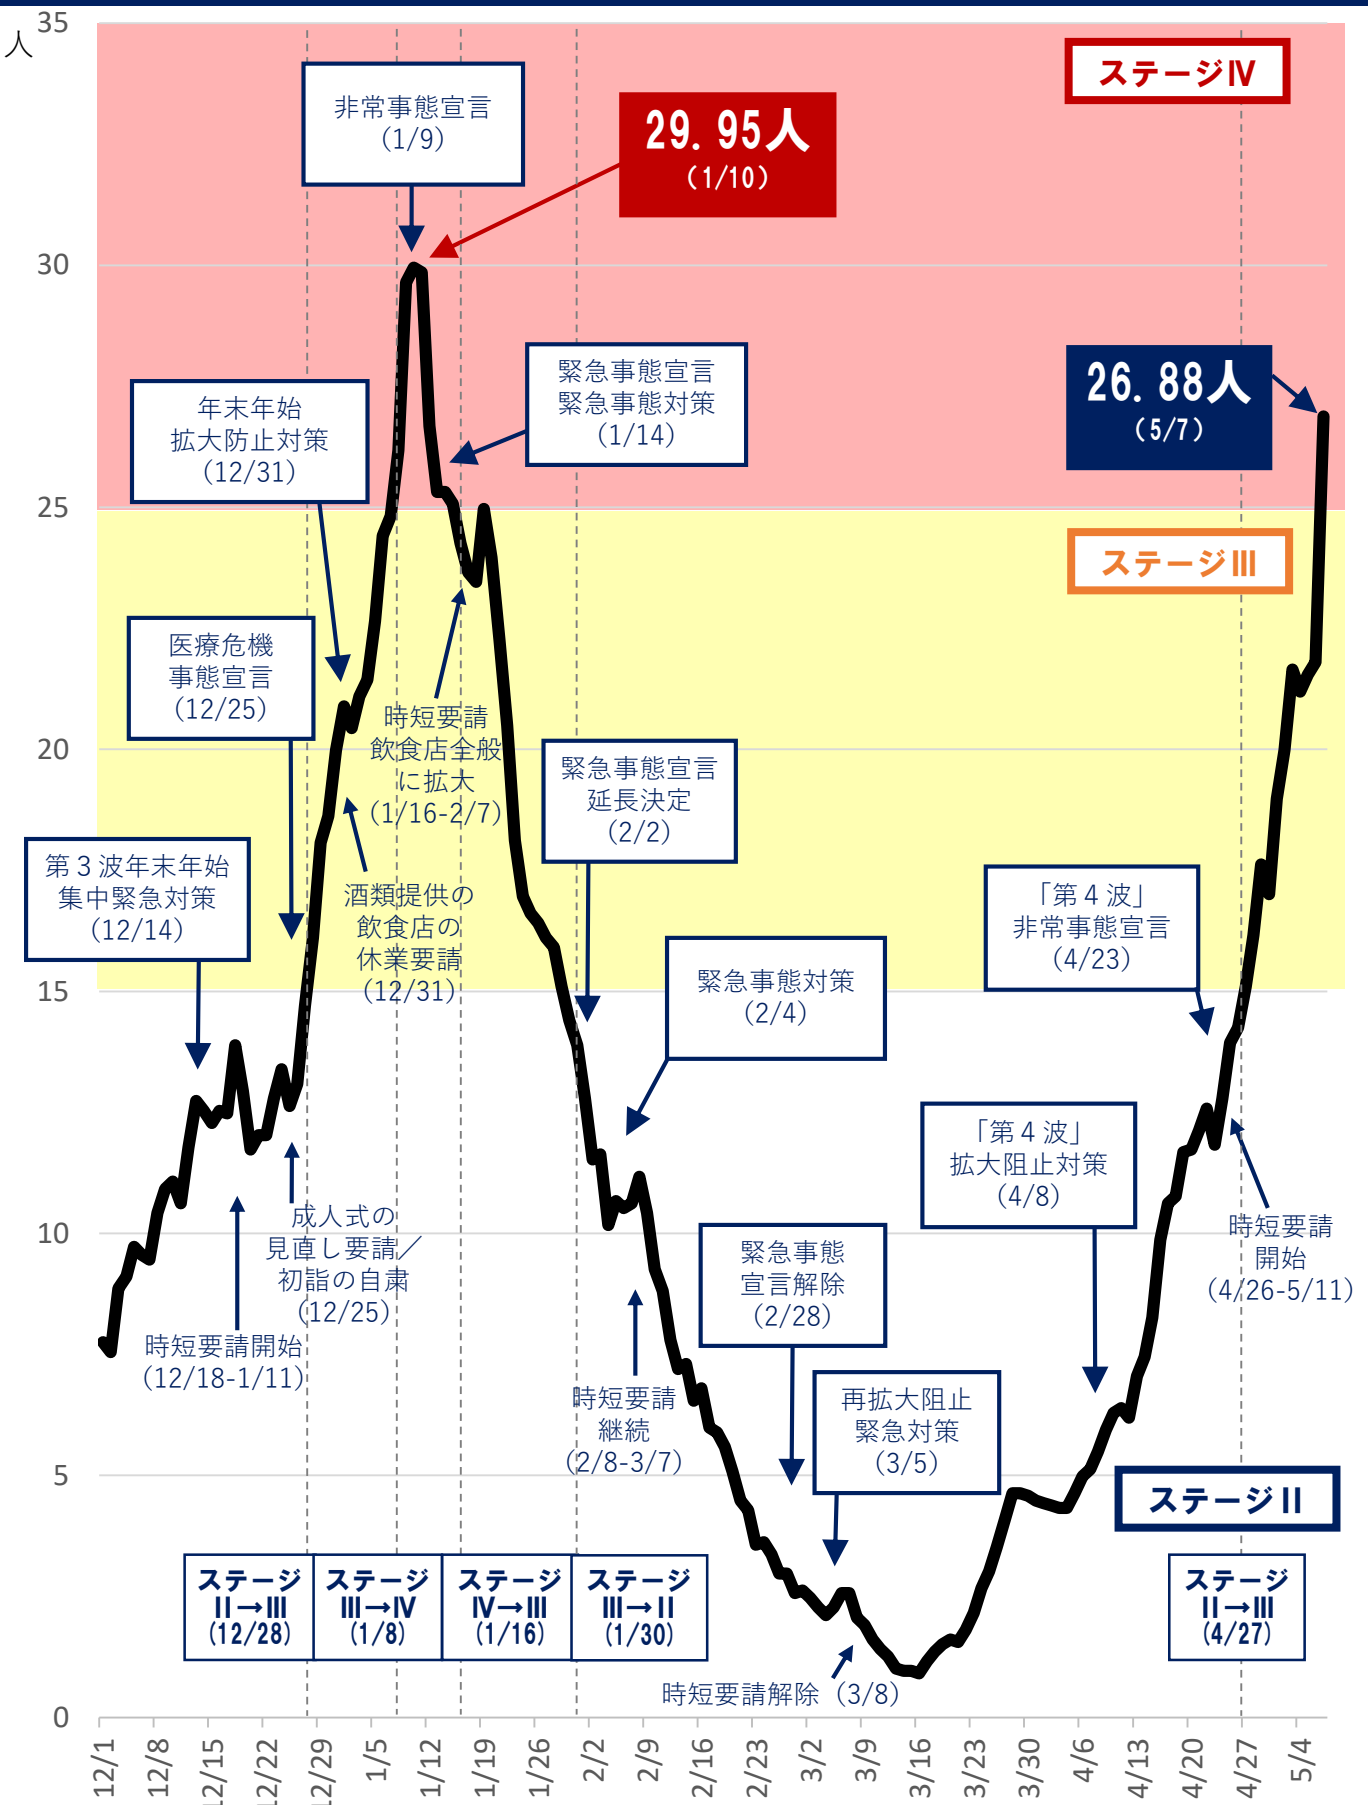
人
35
30
25
20
15
10
5
0

ステージⅣ
ステージⅢ
ステージⅡ

非常事態宣言
(1/9)

29.95人
(1/10)

26.88人
(5/7)

年末年始
拡大防止対策
(12/31)

緊急事態宣言
緊急事態対策
(1/14)

医療危機
事態宣言
(12/25)

時短要請
飲食店全般
に拡大
(1/16-2/7)

緊急事態宣言
延長決定
(2/2)

第３波年末年始
集中緊急対策
(12/14)

酒類提供の
飲食店の
休業要請
(12/31)

「第４波」
非常事態宣言
(4/23)

緊急事態対策
(2/4)

「第４波」
拡大阻止対策
(4/8)

成人式の
見直し要請／
初詣の自粛
(12/25)

時短要請
開始
(4/26-5/11)

緊急事態
宣言解除
(2/28)

時短要請開始
(12/18-1/11)

時短要請
継続
(2/8-3/7)

再拡大阻止
緊急対策
(3/5)

ステージ
Ⅱ→Ⅲ
(12/28)

ステージ
Ⅲ→Ⅳ
(1/8)

ステージ
Ⅳ→Ⅲ
(1/16)

ステージ
Ⅲ→Ⅱ
(1/30)

ステージ
Ⅱ→Ⅲ
(4/27)

時短要請解除 (3/8)

12/1
12/8
12/15
12/22
12/29
1/5
1/12
1/19
1/26
2/2
2/9
2/16
2/23
3/2
3/9
3/16
3/23
3/30
4/6
4/13
4/20
4/27
5/4